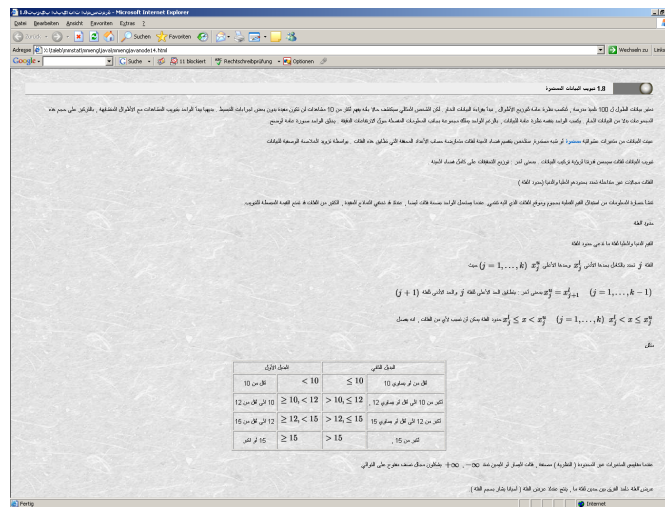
1.8 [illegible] - Microsoft Internet Explorer

Datei Bearbeiten Ansicht Favoriten Extras ?

Zurück Suchen Favoriten

Adresse X:\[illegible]\amengi\java\amengiavanode14.html

Wechseln zu Links

Google Suche 11 blockiert Rechtschreibprüfung Optionen

1.8 تبويب البيانات المستمرة

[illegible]

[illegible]

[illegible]

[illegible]

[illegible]

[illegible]

حدود الفئة

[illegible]

حيث $(j = 1, \ldots, k)$ $x_j^u$ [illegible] $x_j^l$ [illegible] $j$ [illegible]

$(j + 1)$ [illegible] $x_j^u = x_{j+1}^l \quad (j = 1, \ldots, k - 1)$

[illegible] $x_j^l \leq x < x_j^u \quad (j = 1, \ldots, k)$ $x_j^l < x \leq x_j^u$

مثال

| الحل الثاني | | الحل الأول | |
|---|---|---|---|
| اقل من أو يساوي 10 | $\leq 10$ | $< 10$ | اقل من 10 |
| اكبر من 10 الى اقل أو يساوي 12 | $> 10, \leq 12$ | $\geq 10, < 12$ | 10 الى اقل من 12 |
| اكبر من 12 الى اقل أو يساوي 15 | $> 12, \leq 15$ | $\geq 12, < 15$ | 12 الى اقل من 15 |
| اكبر من 15 | $> 15$ | $\geq 15$ | 15 أو اكثر |

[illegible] $-\infty$ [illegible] $+\infty$ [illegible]

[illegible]

Fertig

Internet